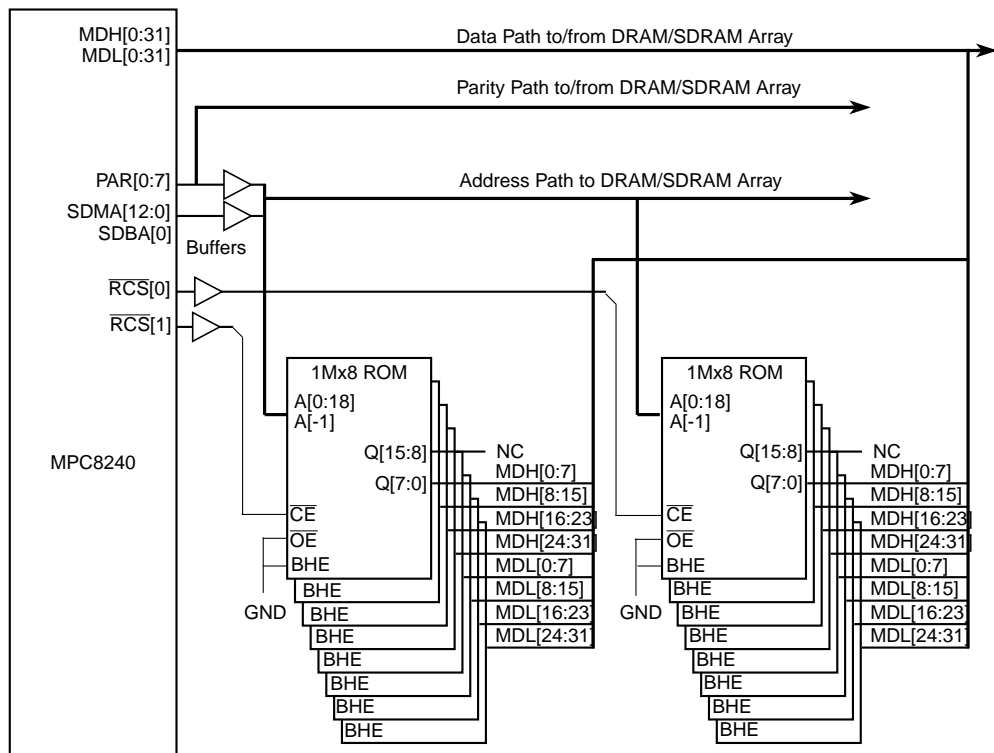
MDH[0:31]
MDL[0:31]

Data Path to/from DRAM/SDRAM Array

Parity Path to/from DRAM/SDRAM Array

PAR[0:7]
SDMA[12:0]
SDBA[0]
Buffers

Address Path to DRAM/SDRAM Array

$\overline{RCS}$[0]
$\overline{RCS}$[1]

MPC8240

1Mx8 ROM
A[0:18]
A[-1]
Q[15:8]
Q[7:0]
$\overline{CE}$
$\overline{OE}$
BHE
BHE
BHE
BHE
BHE
BHE
BHE
BHE
GND

NC
MDH[0:7]
MDH[8:15]
MDH[16:23]
MDH[24:31]
MDL[0:7]
MDL[8:15]
MDL[16:23]
MDL[24:31]

1Mx8 ROM
A[0:18]
A[-1]
Q[15:8]
Q[7:0]
$\overline{CE}$
$\overline{OE}$
BHE
BHE
BHE
BHE
BHE
BHE
BHE
BHE
GND

NC
MDH[0:7]
MDH[8:15]
MDH[16:23]
MDH[24:31]
MDL[0:7]
MDL[8:15]
MDL[16:23]
MDL[24:31]